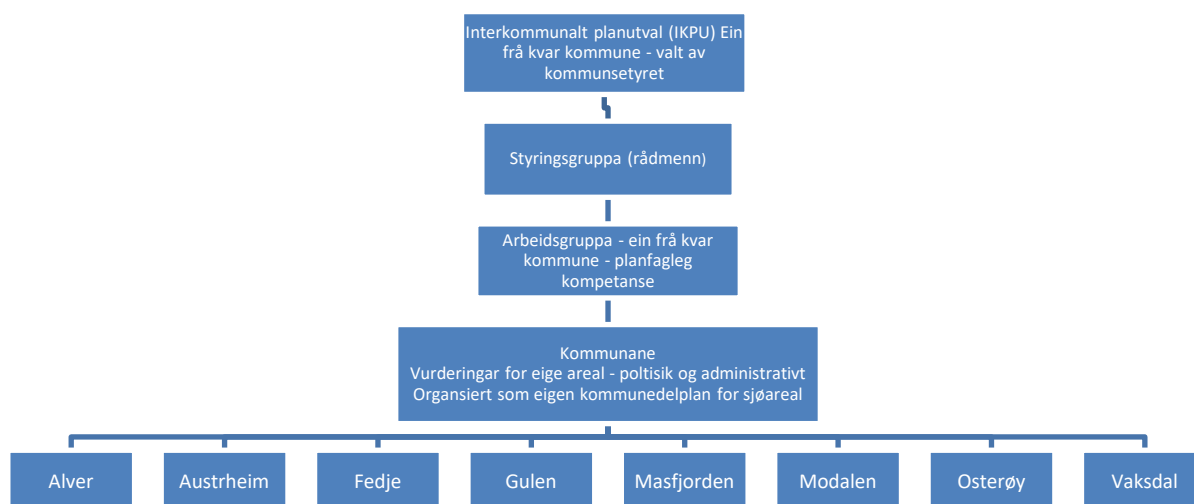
Interkommunalt planutval (IKPU) Ein frå kvar kommune - valt av kommunsetyret

Styringsgruppa (rådmenn)

Arbeidsgruppa - ein frå kvar kommune - planfagleg kompetanse

Kommunane
Vurderingar for eige areal - poltisik og administrativt
Organsiert som eigen kommunedelplan for sjøareal

Alver

Austrheim

Fedje

Gulen

Masfjorden

Modalen

Osterøy

Vaksdal